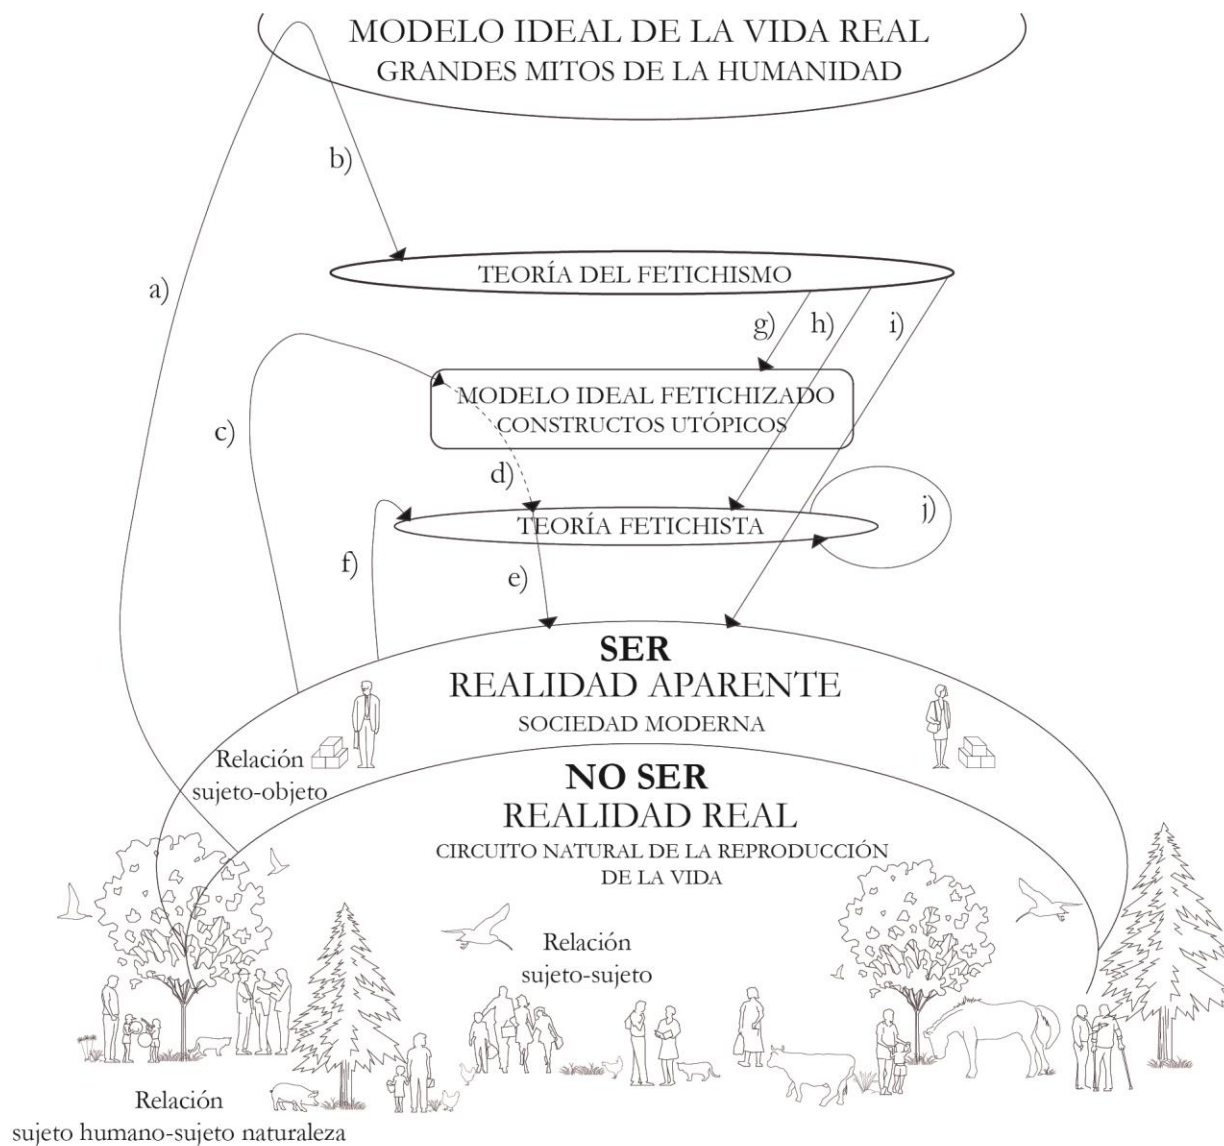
MODELO IDEAL DE LA VIDA REAL
GRANDES MITOS DE LA HUMANIDAD

b)

a)

TEORÍA DEL FETICHISMO

g) h) i)

MODELO IDEAL FETICHIZADO
CONSTRUCTOS UTÓPICOS

c)

d)

TEORÍA FETICHISTA

j)

f)

e)

SER
REALIDAD APARENTE
SOCIEDAD MODERNA

Relación sujeto-objeto

NO SER
REALIDAD REAL
CIRCUITO NATURAL DE LA REPRODUCCIÓN DE LA VIDA

Relación sujeto-sujeto

Relación
sujeto humano-sujeto naturaleza